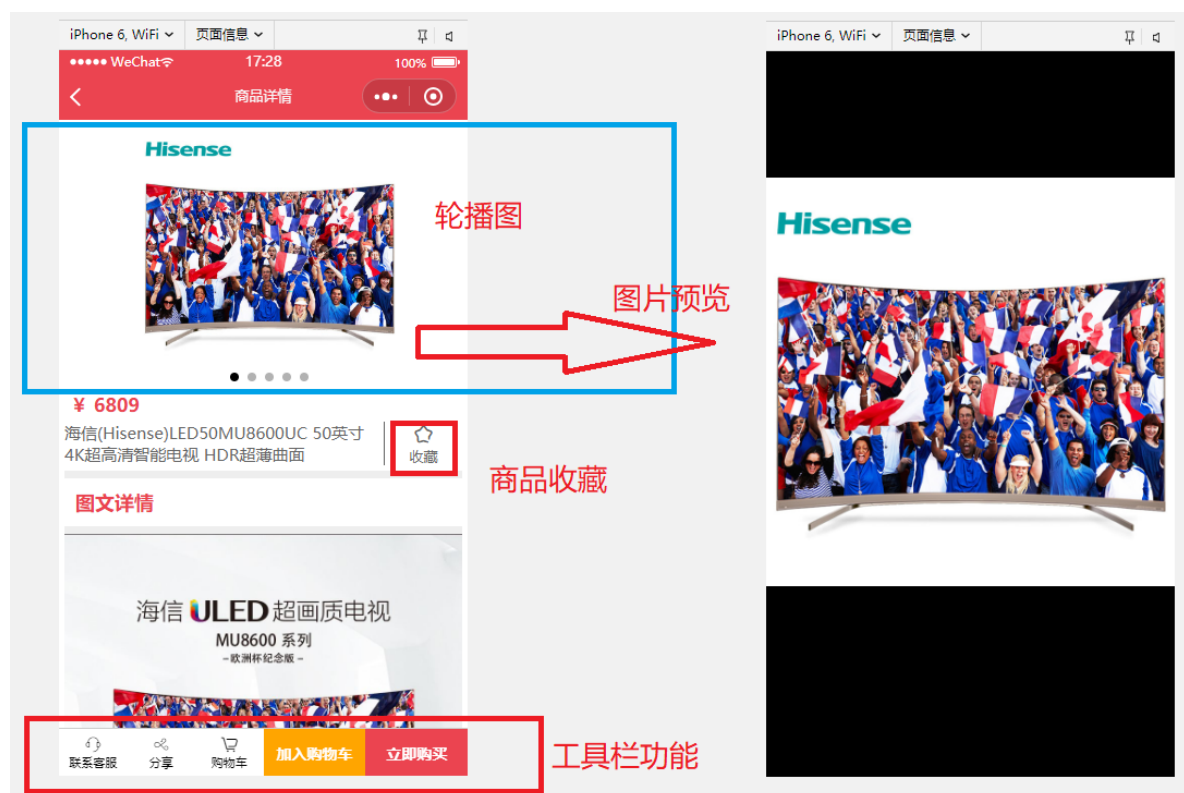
iPhone 6, WiFi 页面信息

●●●●● WeChat 17:28 100%

商品详情

Hisense

轮播图

图片预览

¥ 6809

海信(Hisense)LED50MU8600UC 50英寸 4K超高清智能电视 HDR超薄曲面

收藏

商品收藏

图文详情

海信 ULED 超画质电视

MU8600 系列

–欧洲杯纪念版–

联系客服 分享 购物车 加入购物车 立即购买

工具栏功能

iPhone 6, WiFi 页面信息

Hisense